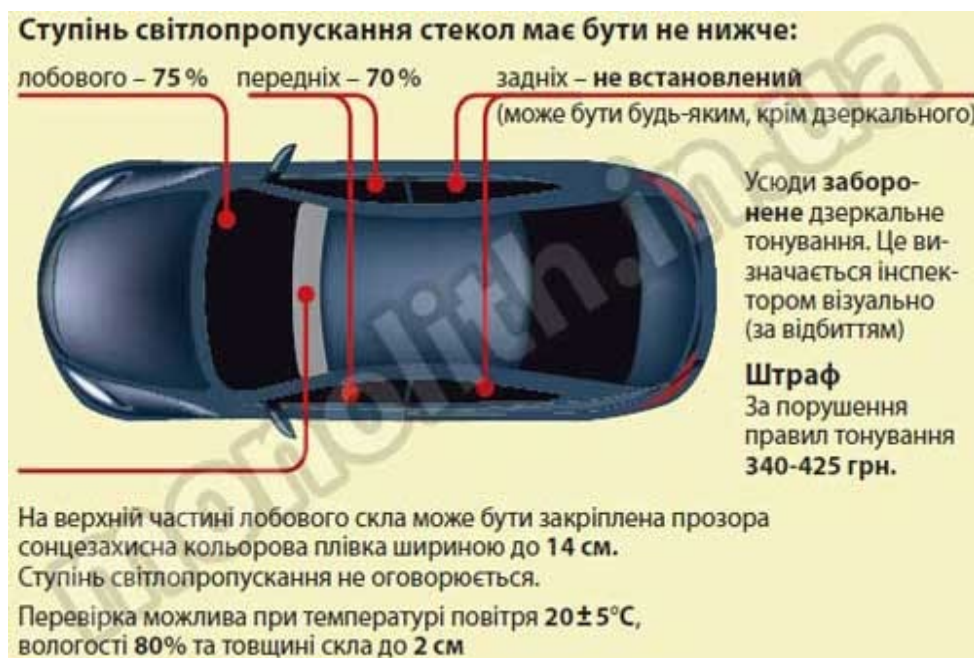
Ступінь світлопропускання стекол має бути не нижче:

лобового – 75 %

передніх – 70 %

задніх – не встановлений (може бути будь-яким, крім дзеркального)

Усюди заборонене дзеркальне тонування. Це визначається інспектором візуально (за відбиттям)

Штраф
За порушення правил тонування 340-425 грн.

На верхній частині лобового скла може бути закріплена прозора сонцезахисна кольорова плівка шириною до 14 см.
Ступінь світлопропускання не оговорюється.

Перевірка можлива при температурі повітря $20 \pm 5$°C, вологості 80% та товщині скла до 2 см

mototlith.in.ua